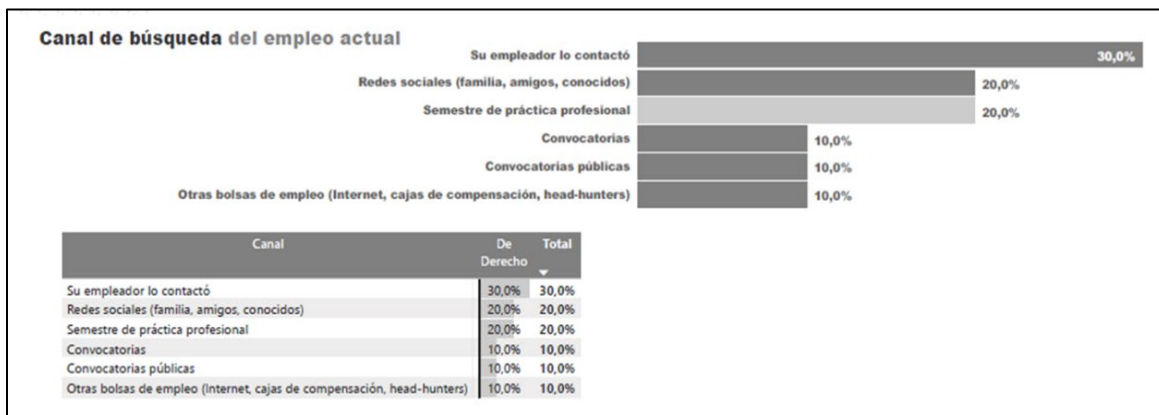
Canal de búsqueda del empleo actual

Su empleador lo contactó 30,0%
Redes sociales (familia, amigos, conocidos) 20,0%
Semestre de práctica profesional 20,0%
Convocatorias 10,0%
Convocatorias públicas 10,0%
Otras bolsas de empleo (Internet, cajas de compensación, head-hunters) 10,0%

| Canal | De Derecho | Total |
|---|---|---|
| Su empleador lo contactó | 30,0% | 30,0% |
| Redes sociales (familia, amigos, conocidos) | 20,0% | 20,0% |
| Semestre de práctica profesional | 20,0% | 20,0% |
| Convocatorias | 10,0% | 10,0% |
| Convocatorias públicas | 10,0% | 10,0% |
| Otras bolsas de empleo (Internet, cajas de compensación, head-hunters) | 10,0% | 10,0% |